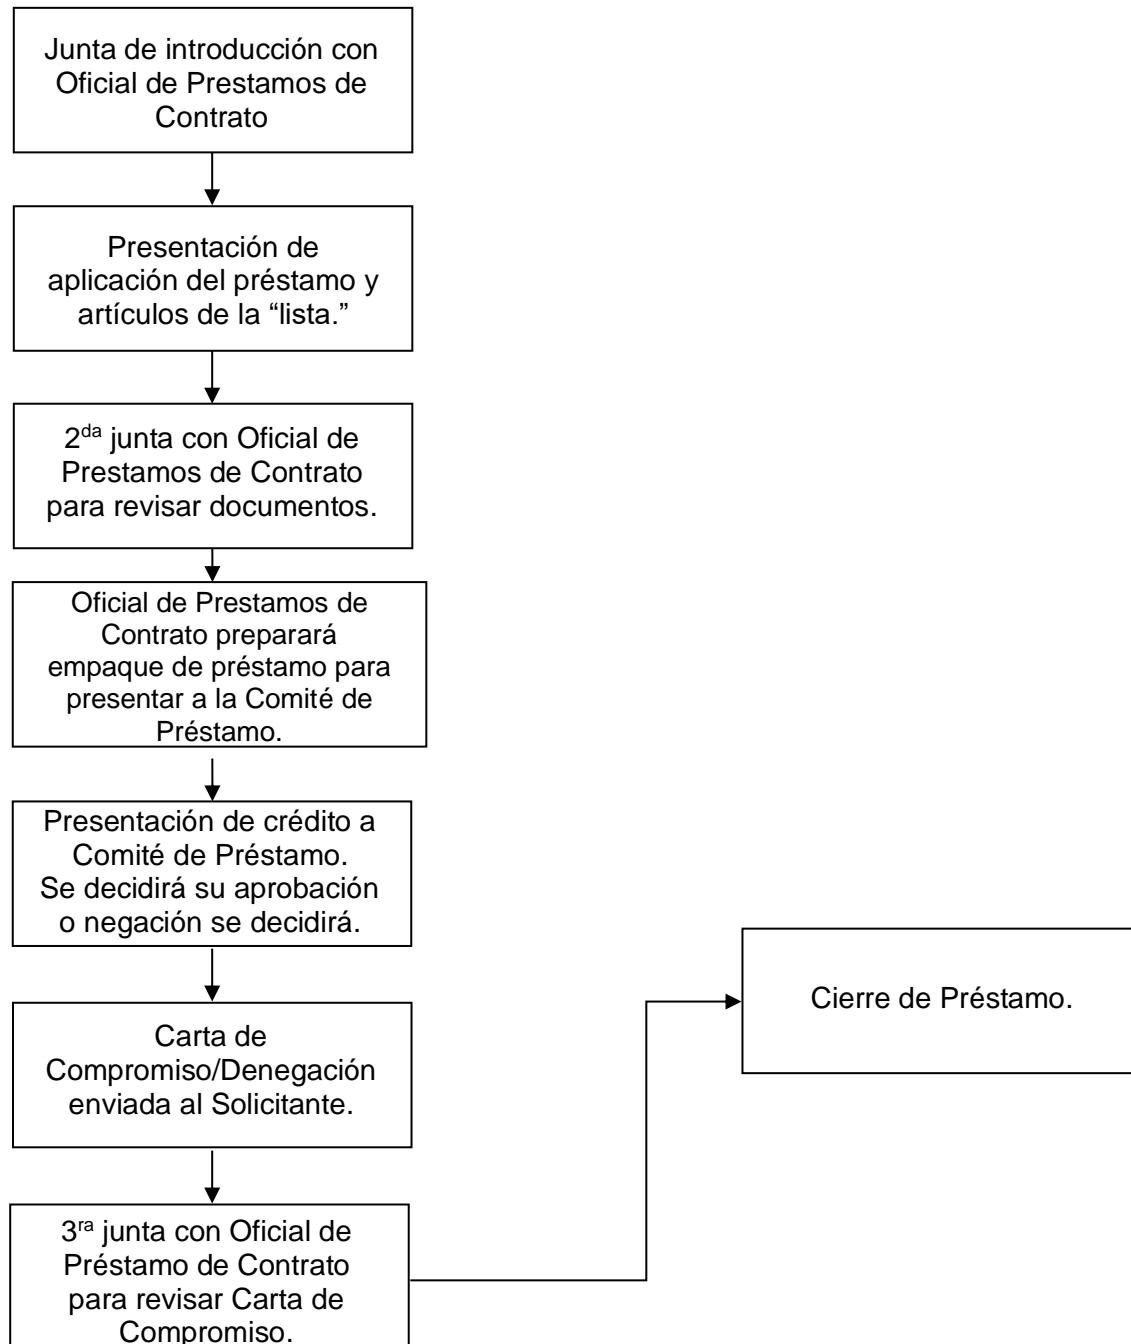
Junta de introducción con Oficial de Prestamos de Contrato

Presentación de aplicación del préstamo y artículos de la “lista.”

2$^{da}$ junta con Oficial de Prestamos de Contrato para revisar documentos.

Oficial de Prestamos de Contrato preparará empaque de préstamo para presentar a la Comité de Préstamo.

Presentación de crédito a Comité de Préstamo. Se decidirá su aprobación o negación se decidirá.

Carta de Compromiso/Denegación enviada al Solicitante.

3$^{ra}$ junta con Oficial de Préstamo de Contrato para revisar Carta de Compromiso.

Cierre de Préstamo.